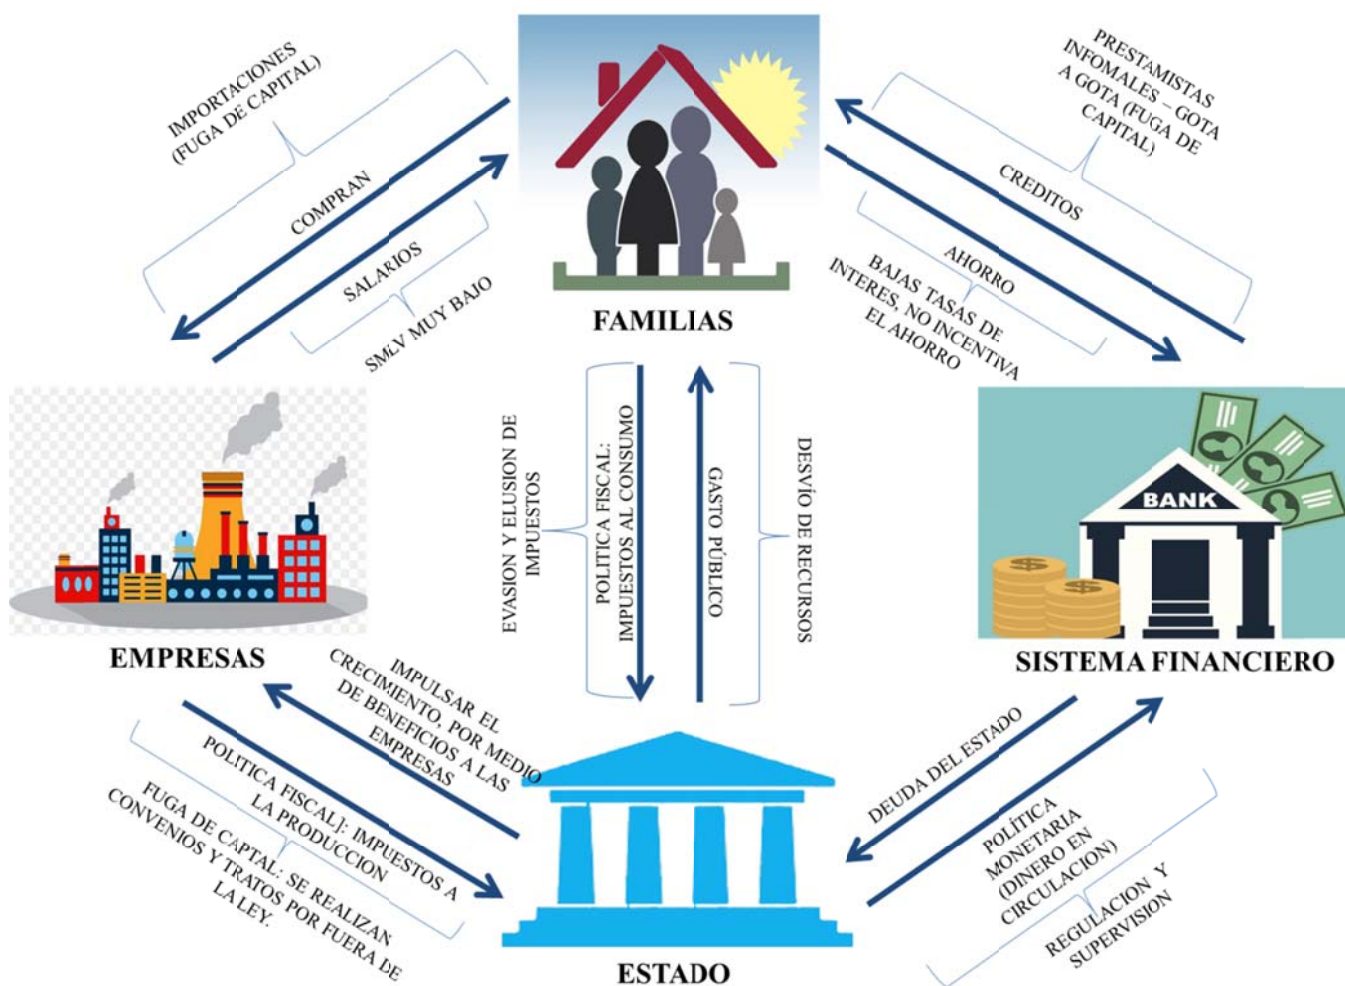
IMPORTACIONES (FUGA DE CAPITAL)

COMPRAN

SALARIOS

SMLV MUY BAJO

FAMILIAS

PRESTAMISTAS INFOMALES – GOTA A GOTA (FUGA DE CAPITAL)

CREDITOS

AHORRO

BAJAS TASAS DE INTERES, NO INCENTIVA EL AHORRO

EVASION Y ELUSION DE IMPUESTOS

POLITICA FISCAL: IMPUESTOS AL CONSUMO

GASTO PÚBLICO

DESVÍO DE RECURSOS

BANK

EMPRESAS

SISTEMA FINANCIERO

IMPULSAR EL CRECIMIENTO, POR MEDIO DE BENEFICIOS A LAS EMPRESAS

POLITICA FISCAL]: IMPUESTOS A LA PRODUCCION

FUGA DE CAPITAL: SE REALIZAN CONVENIOS Y TRATOS POR FUERA DE LA LEY.

DEUDA DEL ESTADO

POLITICA MONETARIA (DINERO EN CIRCULACION)

REGULACION Y SUPERVISION

ESTADO